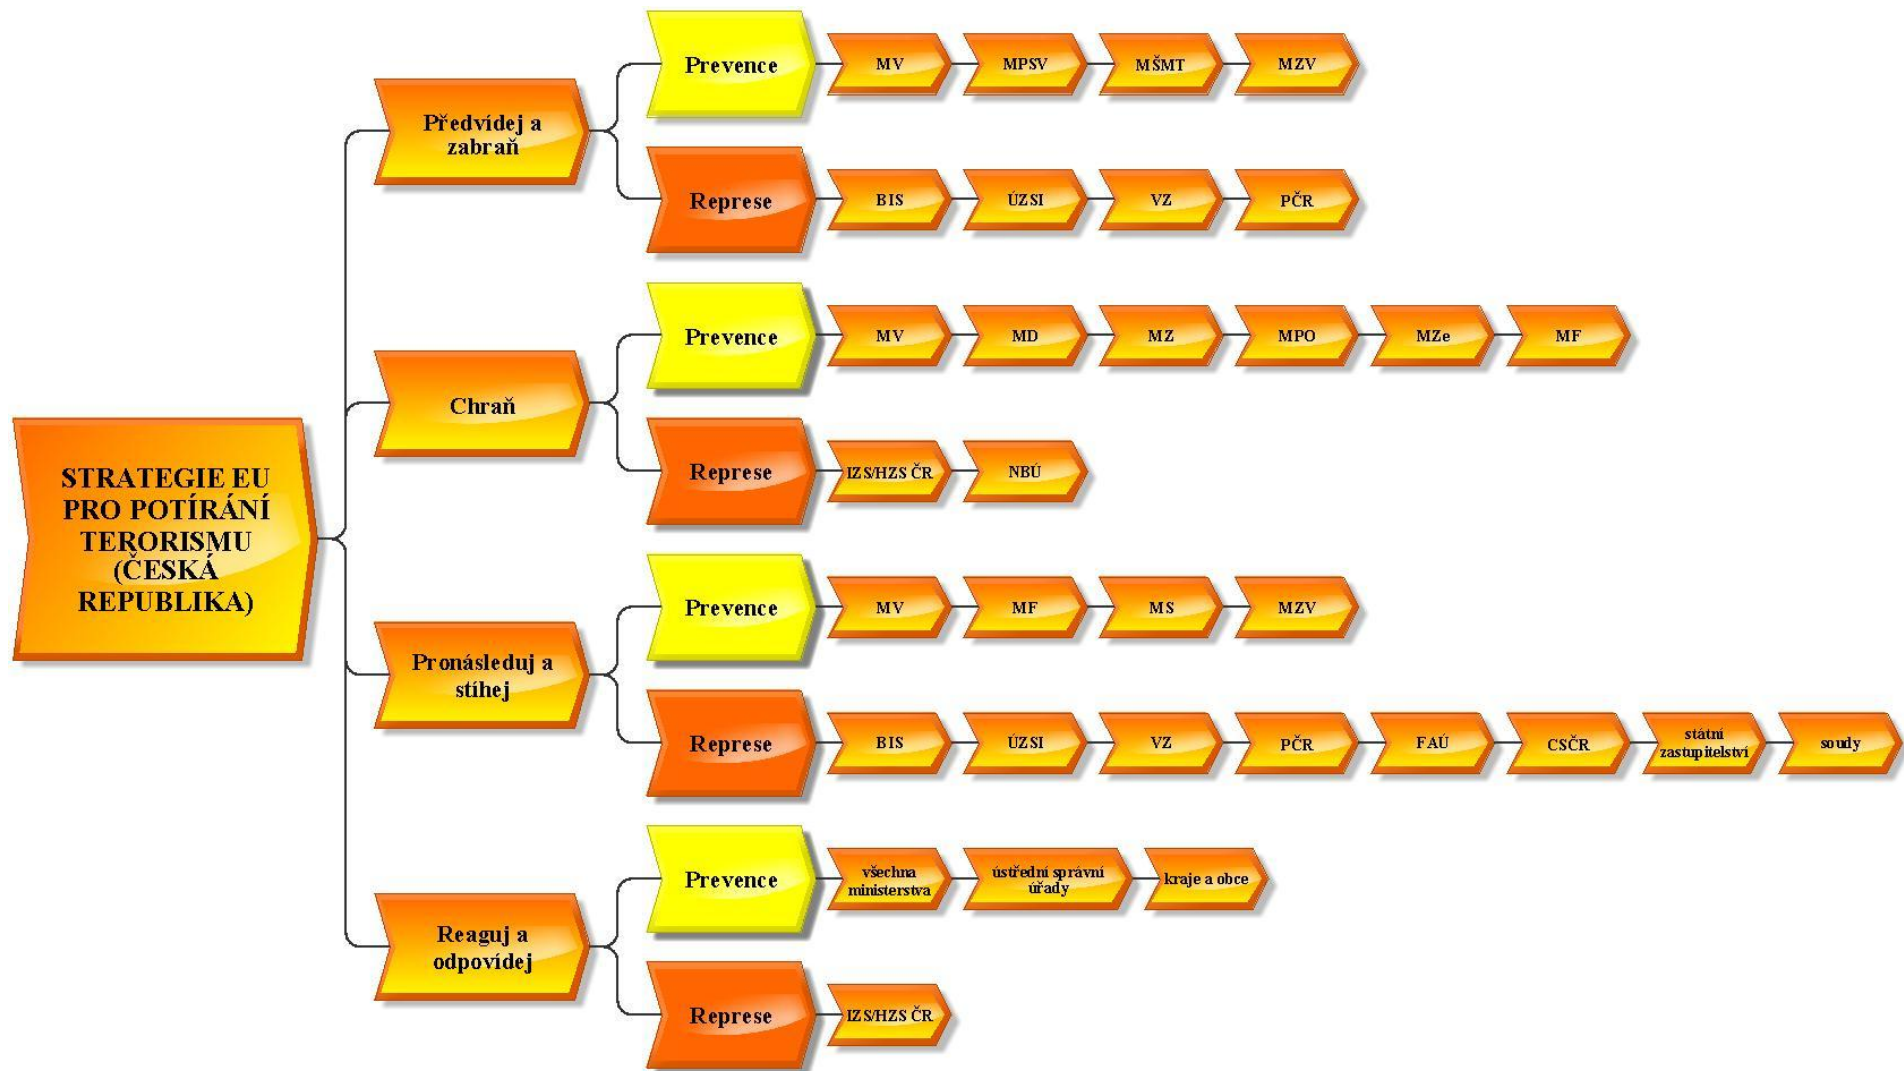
STRATEGIE EU PRO POTÍRÁNÍ TERORISMU (ČESKÁ REPUBLIKA)

Předvídej a zabraň

Prevence

MV

MPSV

MŠMT

MZV

Represe

BIS

ÚZSI

VZ

PČR

Chraň

Prevence

MV

MD

MZ

MPO

MZe

MF

Represe

IZS/HZS ČR

NBÚ

Pronásleduj a stíhej

Prevence

MV

MF

MS

MZV

Represe

BIS

ÚZSI

VZ

PČR

FAÚ

CSČR

státní zastupitelství

soudy

Reaguj a odpovídej

Prevence

všechna ministerstva

ústřední správní úřady

kraje a obce

Represe

IZS/HZS ČR